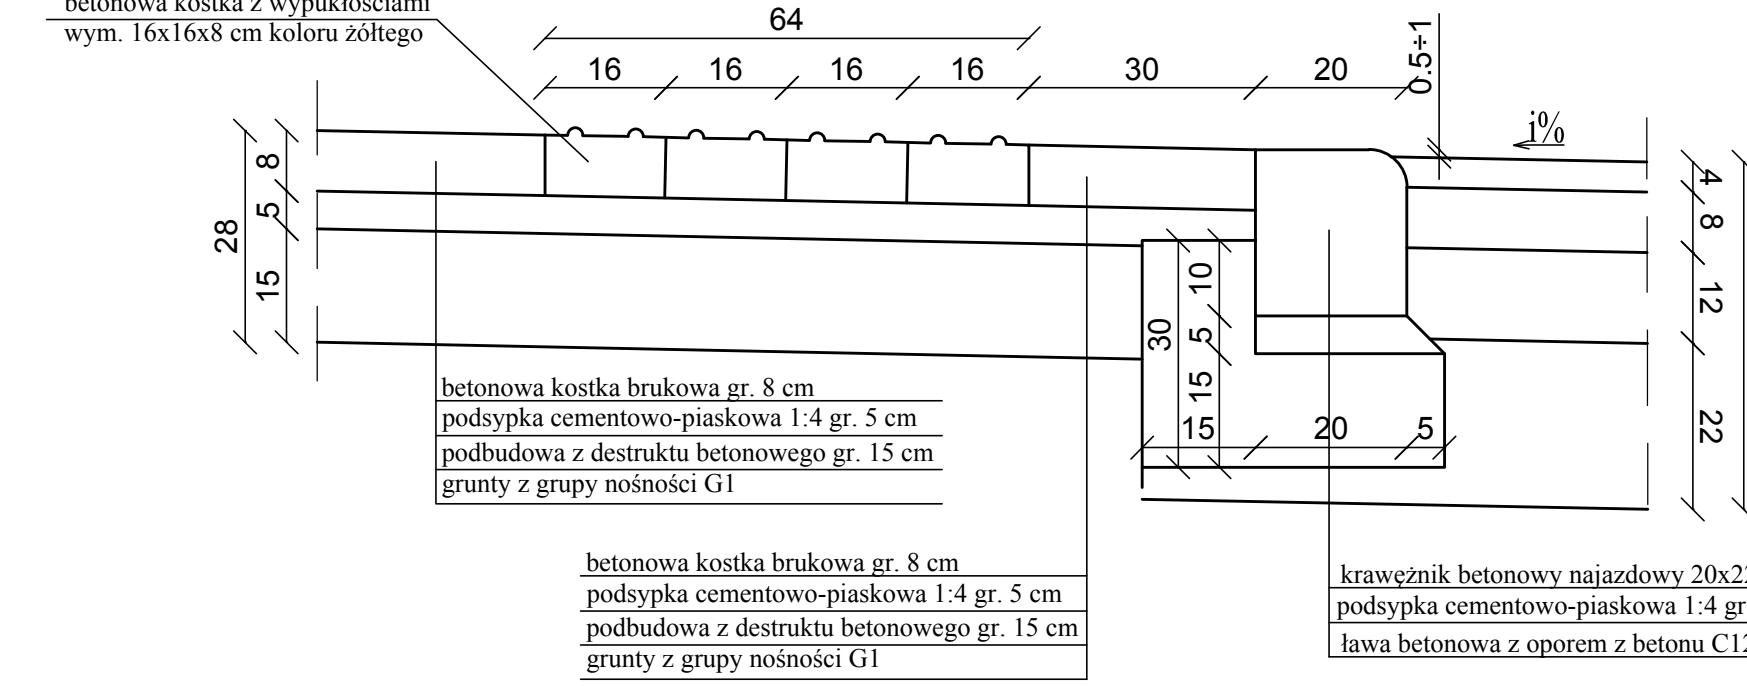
betonowa kostka z wypukłościami
wym. 16x16x8 cm koloru żółtego

64

16 16 16 16 30 20

0.5÷1

i%

28 8 5 15

4 8 12 22

30 10 5 15

15 20 5

betonowa kostka brukowa gr. 8 cm
podsypka cementowo-piaskowa 1:4 gr. 5 cm
podbudowa z destruktu betonowego gr. 15 cm
grunty z grupy nośności G1

betonowa kostka brukowa gr. 8 cm
podsypka cementowo-piaskowa 1:4 gr. 5 cm
podbudowa z destruktu betonowego gr. 15 cm
grunty z grupy nośności G1

krawężnik betonowy najazdowy 20x2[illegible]
podsypka cementowo-piaskowa 1:4 gr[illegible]
ława betonowa z oporem z betonu C1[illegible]